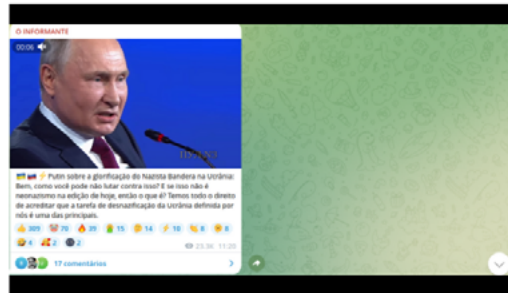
O INFORMANTE

00:06

⚡ Putin sobre a glorificação do Nazista Bandera na Ucrânia: Bem, como você pode não lutar contra isso? E se isso não é neonazismo na edição de hoje, então o que é? Temos todo o direito de acreditar que a tarefa de desnazificação da Ucrânia definida por nós é uma das principais.

👍 309 💯 70 🔥 39 15 14 ⚡ 10 8 8
4 2 2

23.3K 11:20

17 comentários